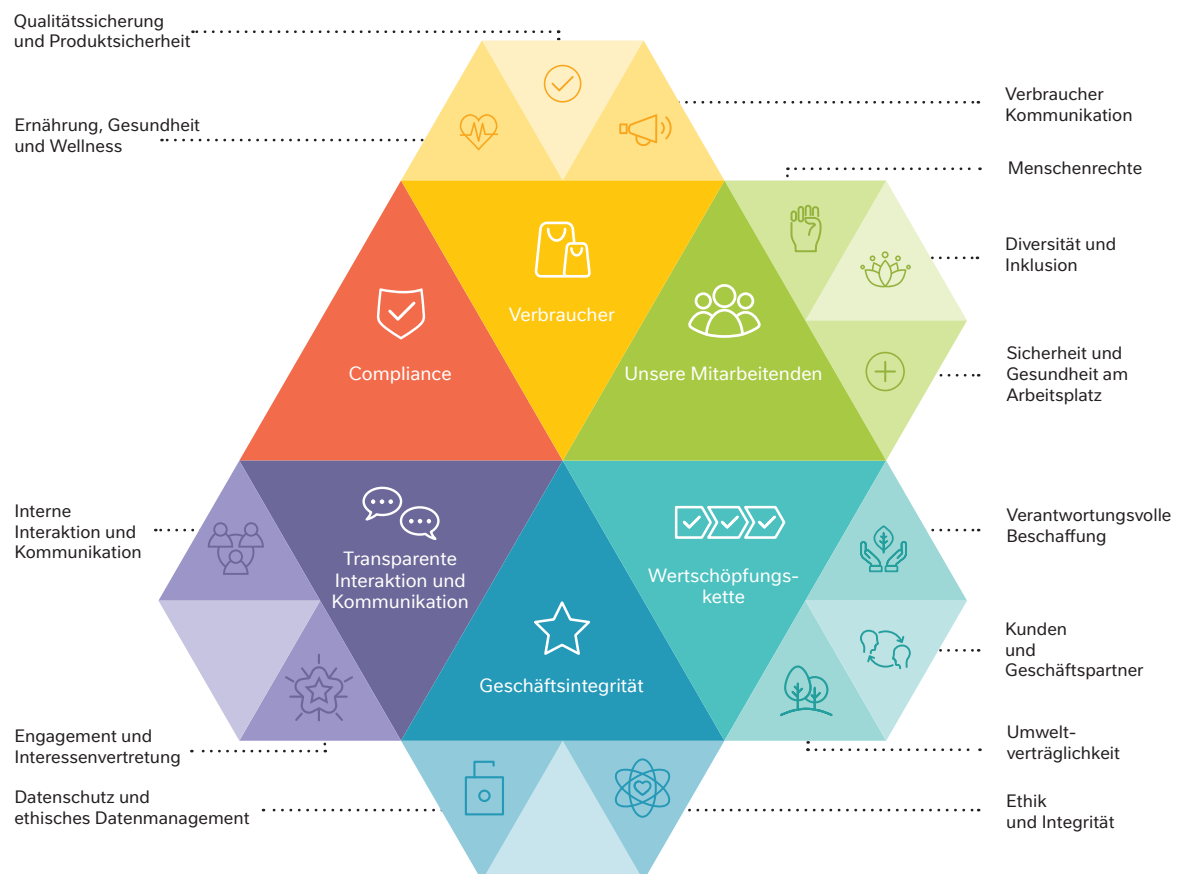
Qualitätssicherung und Produktsicherheit

Verbraucher Kommunikation

Ernährung, Gesundheit und Wellness

Menschenrechte

Diversität und Inklusion

Verbraucher

Compliance

Unsere Mitarbeitenden

Sicherheit und Gesundheit am Arbeitsplatz

Interne Interaktion und Kommunikation

Transparente Interaktion und Kommunikation

Wertschöpfungskette

Verantwortungsvolle Beschaffung

Kunden und Geschäftspartner

Geschäftsintegrität

Engagement und Interessenvertretung

Umweltverträglichkeit

Datenschutz und ethisches Datenmanagement

Ethik und Integrität